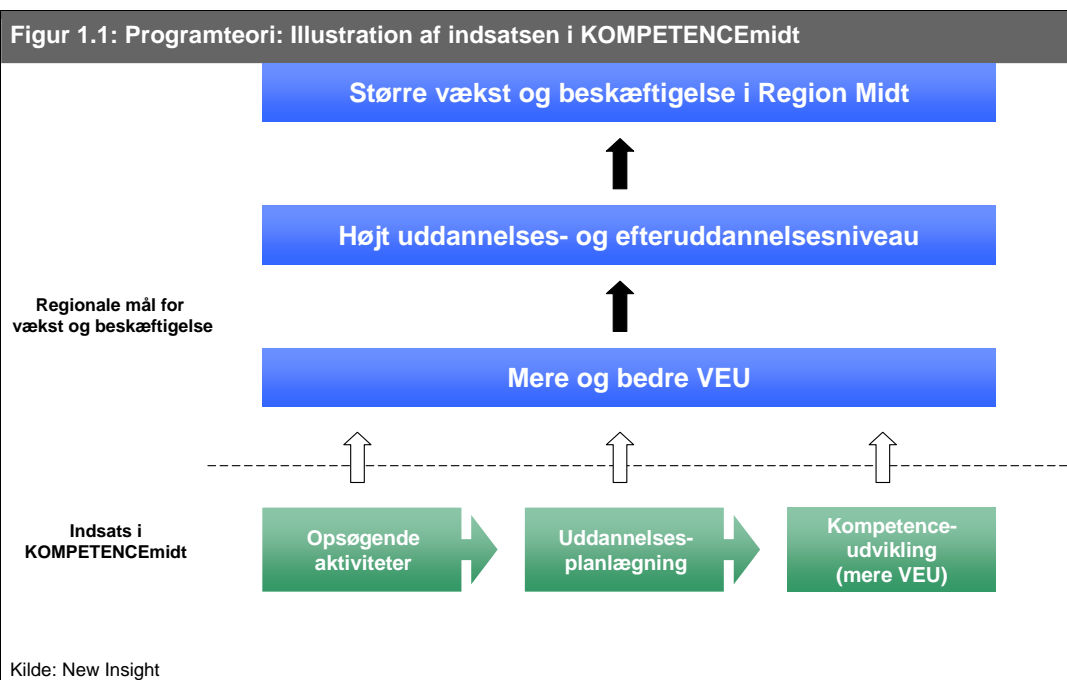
Figur 1.1: Programteori: Illustration af indsatsen i KOMPETENCEmidt

Større vækst og beskæftigelse i Region Midt

Højt uddannelses- og efteruddannelsesniveau

Regionale mål for vækst og beskæftigelse

Mere og bedre VEU

Indsats i KOMPETENCEmidt

Opsøgende aktiviteter

Uddannelses-planlægning

Kompetence-udvikling (mere VEU)

Kilde: New Insight